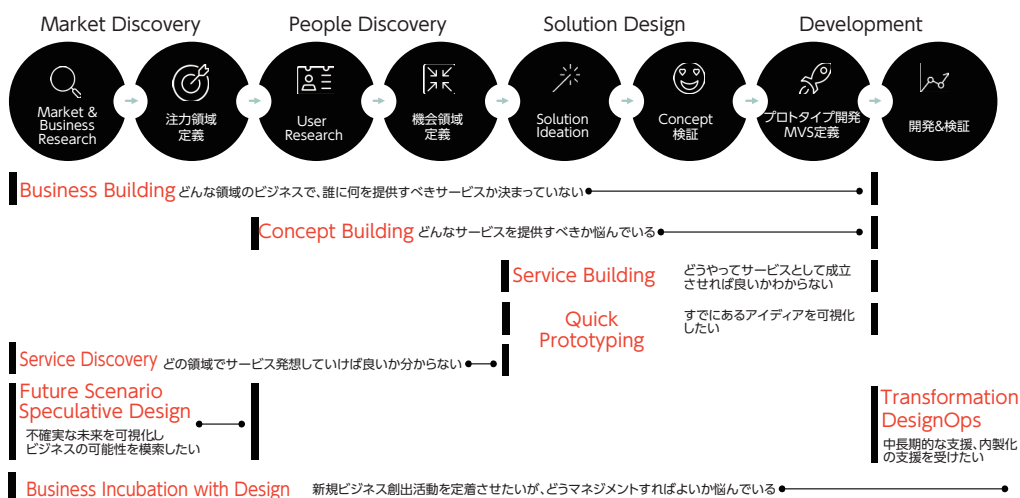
Market Discovery

People Discovery

Solution Design

Development

Market & Business Research

注力領域定義

User Research

機会領域定義

Solution Ideation

Concept 検証

プロトタイプ開発 MVS定義

開発&検証

Business Building どんな領域のビジネスで、誰に何を提供すべきサービスか決まっていない

Concept Building どんなサービスを提供すべきか悩んでいる

Service Building どうやってサービスとして成立させれば良いかわからない

Quick Prototyping すでにあるアイディアを可視化したい

Service Discovery どの領域でサービス発想していけば良いか分からない

Future Scenario Speculative Design

不確実な未来を可視化しビジネスの可能性を模索したい

Transformation DesignOps

中長期的な支援、内製化の支援を受けたい

Business Incubation with Design 新規ビジネス創出活動を定着させたいが、どうマネジメントすればよいか悩んでいる